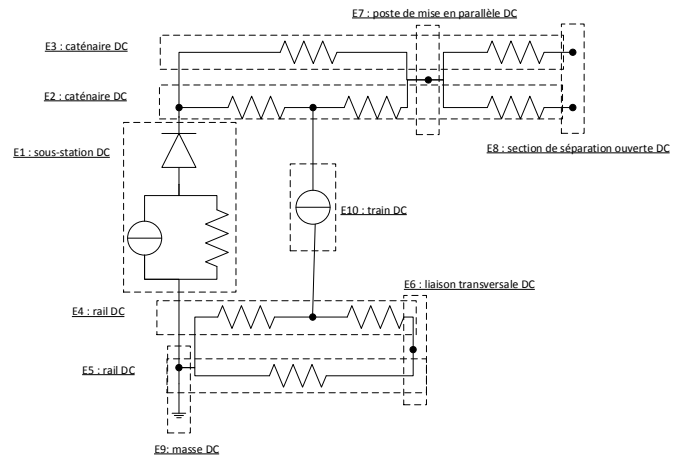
E7 : poste de mise en parallèle DC

E3 : caténaire DC

E2 : caténaire DC

E1 : sous-station DC

E8 : section de séparation ouverte DC

E10 : train DC

E6 : liaison transversale DC

E4 : rail DC

E5 : rail DC

E9: masse DC